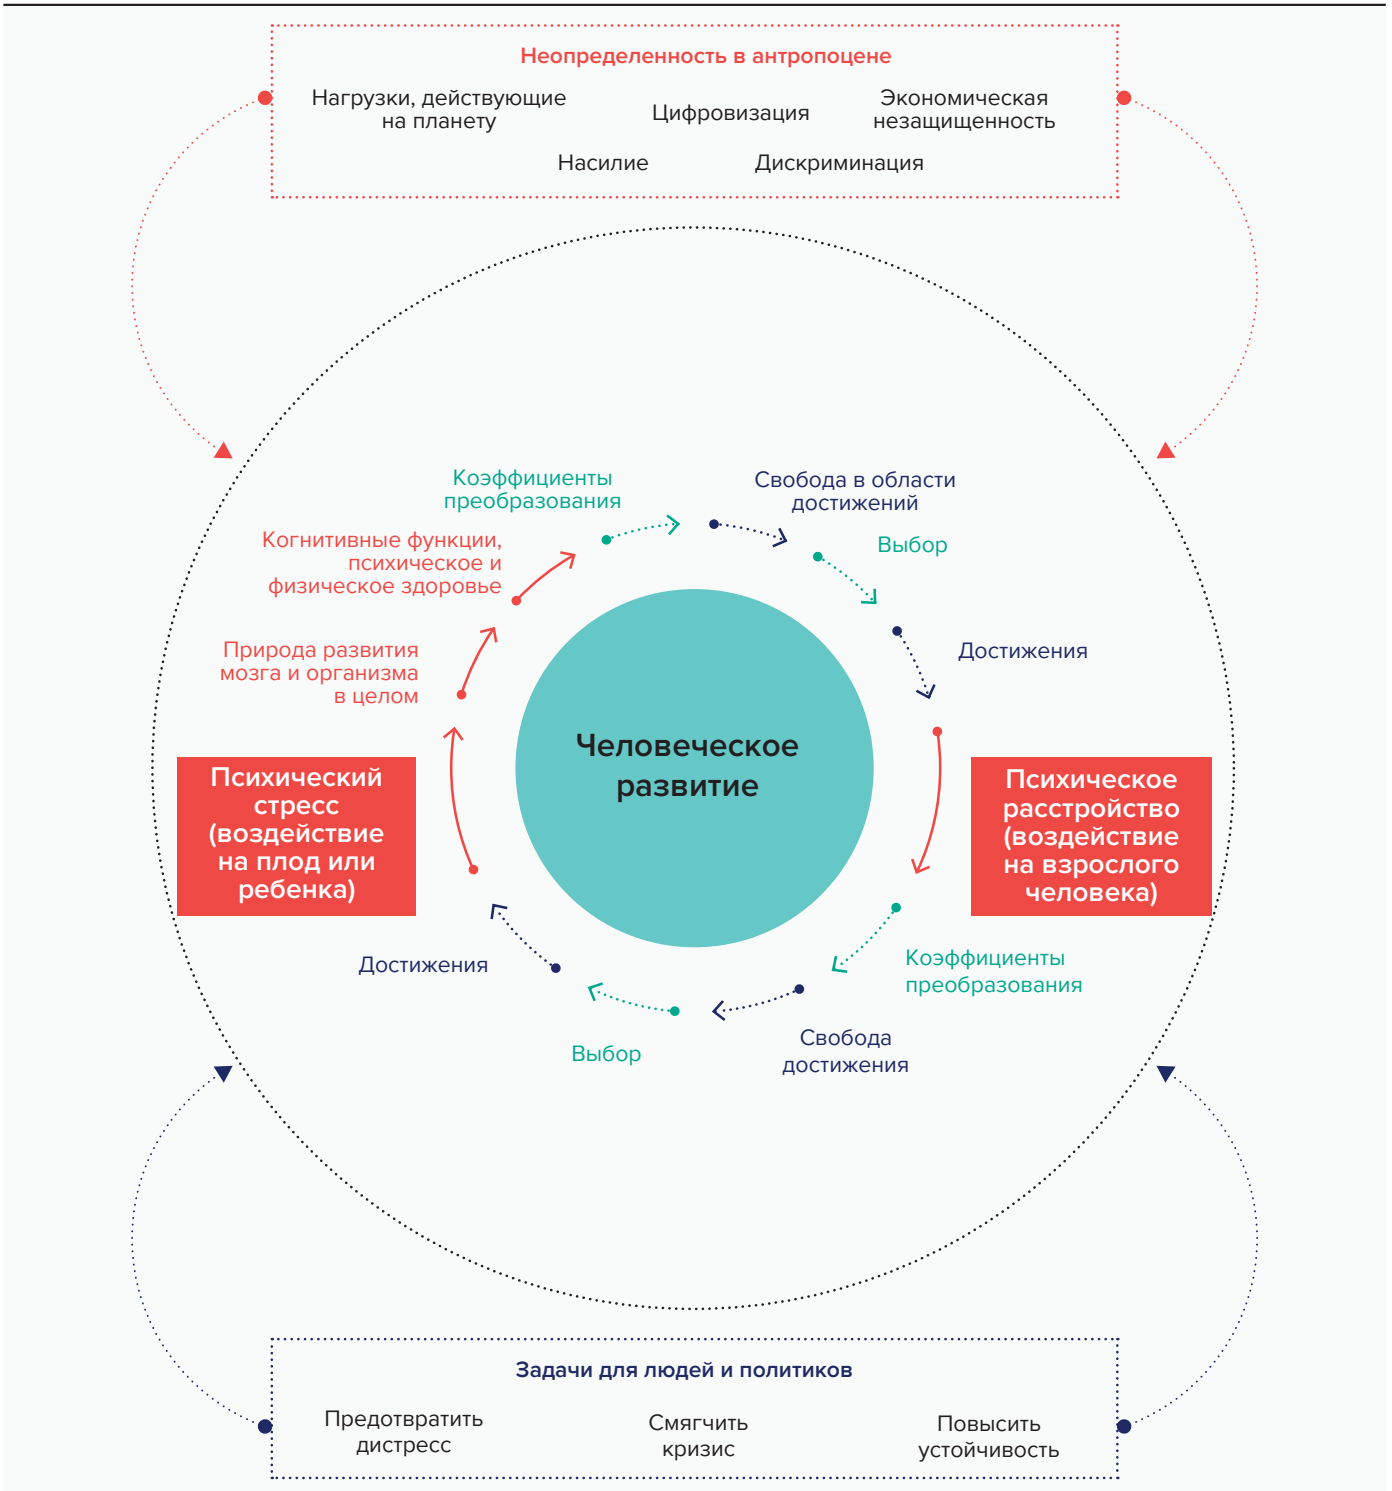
Неопределенность в антропоцене

Нагрузки, действующие на планету

Цифровизация

Экономическая незащищенность

Насилие

Дискриминация

Коэффициенты преобразования

Свобода в области достижений

Выбор

Когнитивные функции, психическое и физическое здоровье

Достижения

Природа развития мозга и организма в целом

Человеческое развитие

Психический стресс (воздействие на плод или ребенка)

Психическое расстройство (воздействие на взрослого человека)

Коэффициенты преобразования

Достижения

Свобода достижения

Выбор

Задачи для людей и политиков

Предотвратить дистресс

Смягчить кризис

Повысить устойчивость